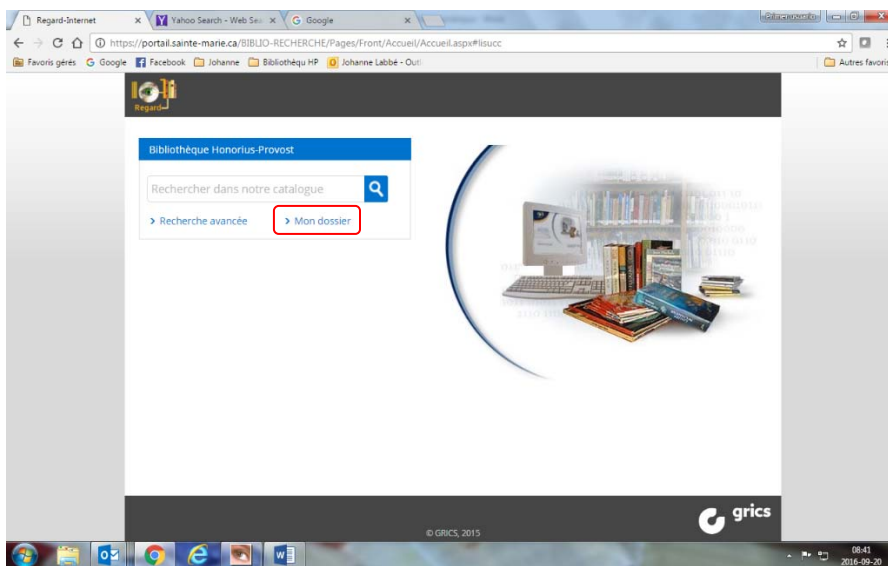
Regard-Internet ×
Yahoo Search - Web Sea ×
Google ×
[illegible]
https://portail.sainte-marie.ca/BIBLIO-RECHERCHE/Pages/Front/Accueil/Accueil.aspx#lisucc
Favoris gérés Google Facebook Johanne Bibliothéqu HP Johanne Labbé - Outl
Autres favoris

Regard

Bibliothèque Honorius-Provost

Rechercher dans notre catalogue

› Recherche avancée
› Mon dossier

grics

© GRICS, 2015

08:41
2016-09-20